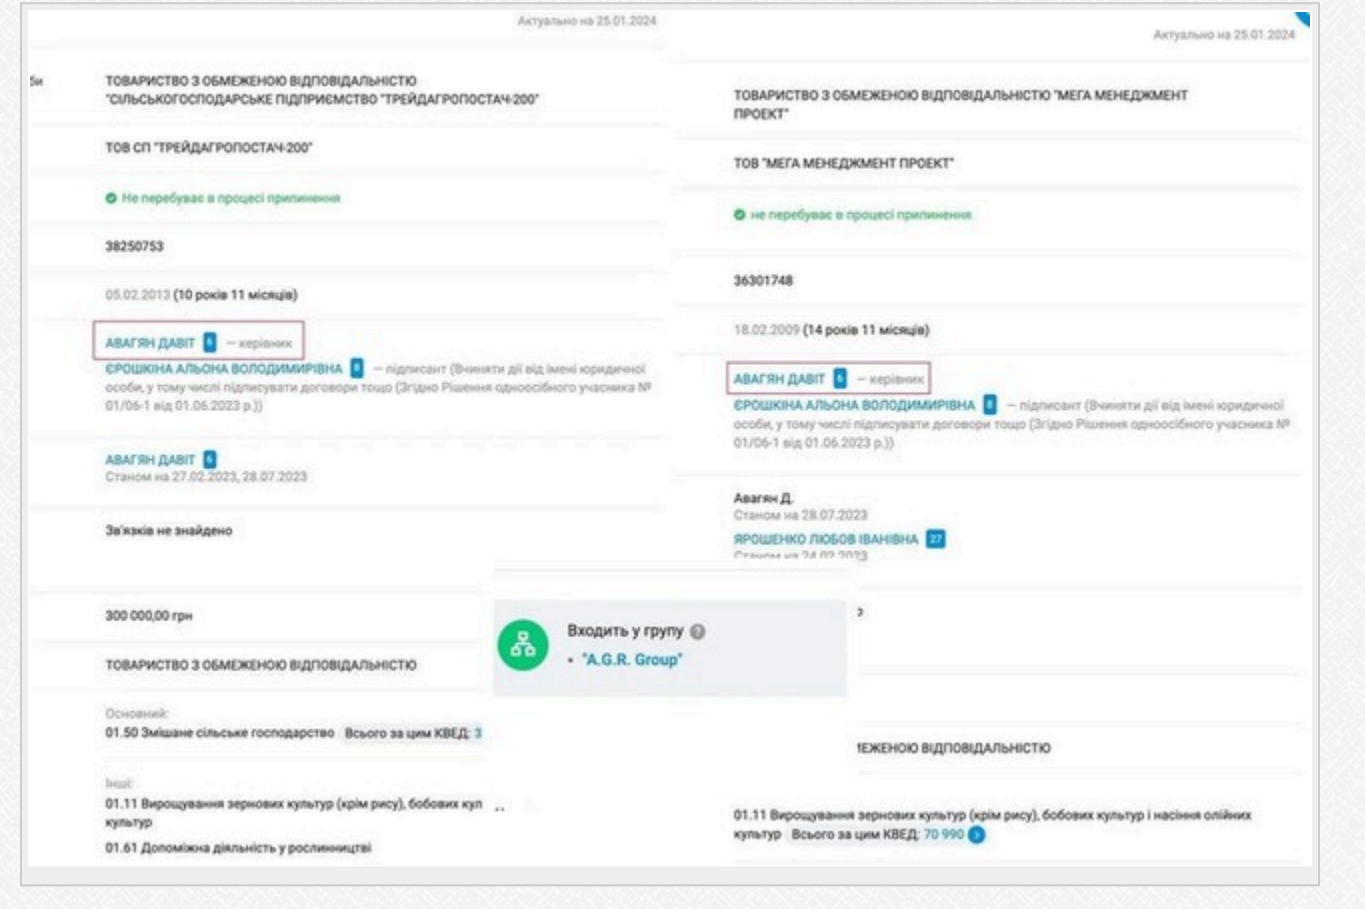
Актуально на 25.01.2024

5и

ТОВАРИСТВО З ОБМЕЖЕНОЮ ВІДПОВІДАЛЬНІСТЮ "СІЛЬСЬКОГОСПОДАРСЬКЕ ПІДПРИЄМСТВО "ТРЕЙДАГРОПОСТАЧ-200"

ТОВ СП "ТРЕЙДАГРОПОСТАЧ-200"

Не перебуває в процесі припинення

38250753

05.02.2013 (10 років 11 місяців)

АВАГЯН ДАВІТ 6 — керівник

ЄРОШКІНА АЛЬОНА ВОЛОДИМИРІВНА 8 — підписант (Вчиняти дії від імені юридичної особи, у тому числі підписувати договори тощо (Згідно Рішення одноосібного учасника № 01/06-1 від 01.06.2023 р.))

АВАГЯН ДАВІТ 6
Станом на 27.02.2023, 28.07.2023

Зв'язків не знайдено

300 000,00 грн

ТОВАРИСТВО З ОБМЕЖЕНОЮ ВІДПОВІДАЛЬНІСТЮ

Основний:
01.50 Змішане сільське господарство Всього за цим КВЕД: 3

Інші:
01.11 Вирощування зернових культур (крім рису), бобових кул... культур

01.61 Допоміжна діяльність у рослинництві

Актуально на 25.01.2024

ТОВАРИСТВО З ОБМЕЖЕНОЮ ВІДПОВІДАЛЬНІСТЮ "МЕГА МЕНЕДЖМЕНТ ПРОЕКТ"

ТОВ "МЕГА МЕНЕДЖМЕНТ ПРОЕКТ"

не перебуває в процесі припинення

36301748

18.02.2009 (14 років 11 місяців)

АВАГЯН ДАВІТ 6 — керівник

ЄРОШКІНА АЛЬОНА ВОЛОДИМИРІВНА 8 — підписант (Вчиняти дії від імені юридичної особи, у тому числі підписувати договори тощо (Згідно Рішення одноосібного учасника № 01/06-1 від 01.06.2023 р.))

Авагян Д.
Станом на 28.07.2023

ЯРОШЕНКО ЛЮБОВ ІВАНІВНА 27
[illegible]

Входить у групу
• "A.G.R. Group"

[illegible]ЕЖЕНОЮ ВІДПОВІДАЛЬНІСТЮ

01.11 Вирощування зернових культур (крім рису), бобових культур і насіння олійних культур Всього за цим КВЕД: 70 990